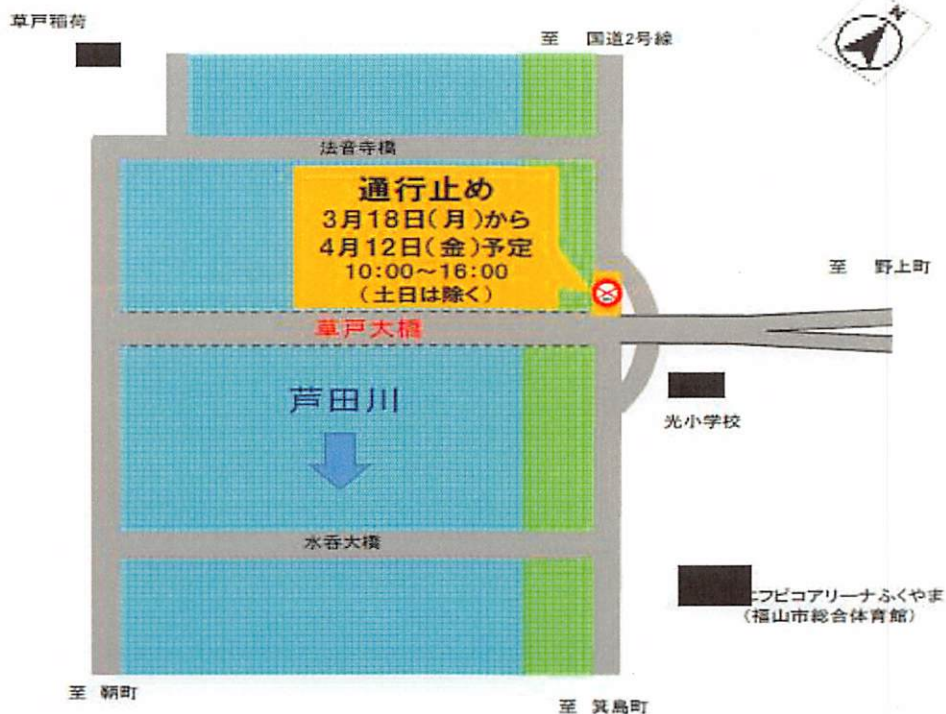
草戸稲荷

至　国道2号線

法音寺橋

通行止め
3月18日(月)から
4月12日(金)予定
10:00～16:00
(土日は除く)

至　野上町

草戸大橋

芦田川

光小学校

水呑大橋

エフピコアリーナふくやま
(福山市総合体育館)

至　朝町

至　箕島町